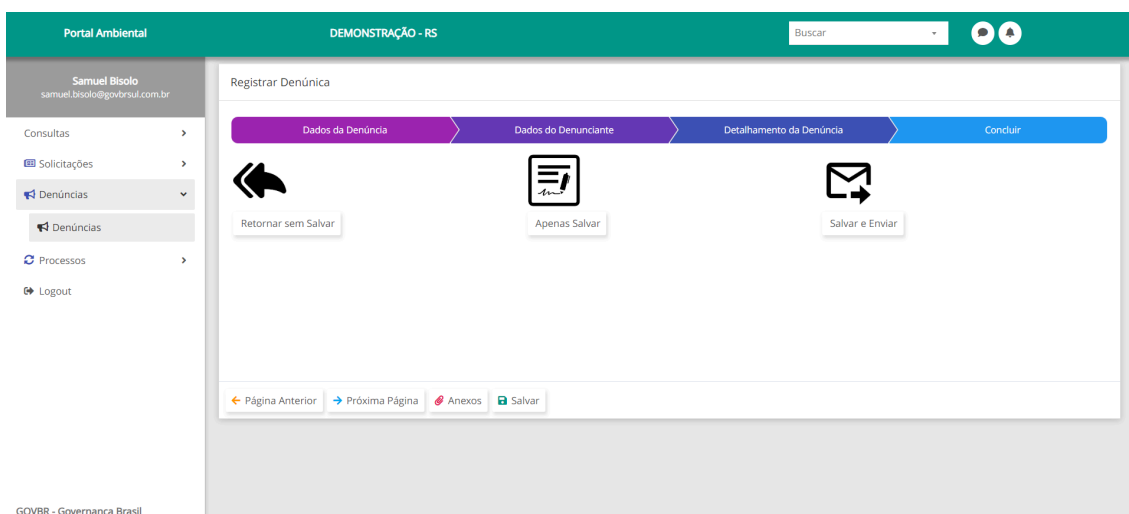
Portal Ambiental

DEMONSTRAÇÃO - RS

Buscar

Samuel Bisolo
samuel.bisolo@govbrsul.com.br

Consultas

Solicitações

Denúncias

Denúncias

Processos

Logout

GOVBR - Governança Brasil

Registrar Denúncia

Dados da Denúncia

Dados do Denunciante

Detalhamento da Denúncia

Concluir

Retornar sem Salvar

Apenas Salvar

Salvar e Enviar

Página Anterior

Próxima Página

Anexos

Salvar